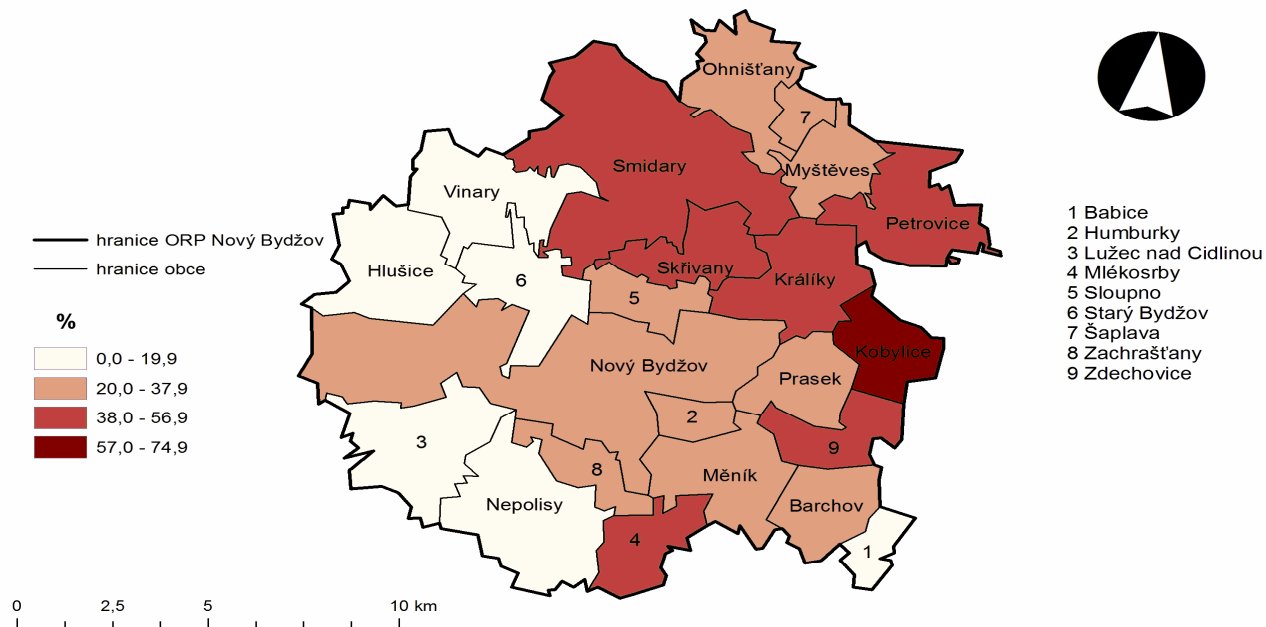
hranice ORP Nový Bydžov
hranice obce

%

0,0 - 19,9
20,0 - 37,9
38,0 - 56,9
57,0 - 74,9

Ohnišťany
7
Smidary
Myštěves
Vinary
Petrovice
Hlušice
6
Skřivany
Králíky
5
Kobylice
Nový Bydžov
Prasek
2
3
9
8
Měník
Nepolisy
Barchov
4
1

1 Babice
2 Humburky
3 Lužec nad Cidlinou
4 Mlékosrby
5 Sloupno
6 Starý Bydžov
7 Šaplava
8 Zachrašťany
9 Zdechovice

0 2,5 5 10 km